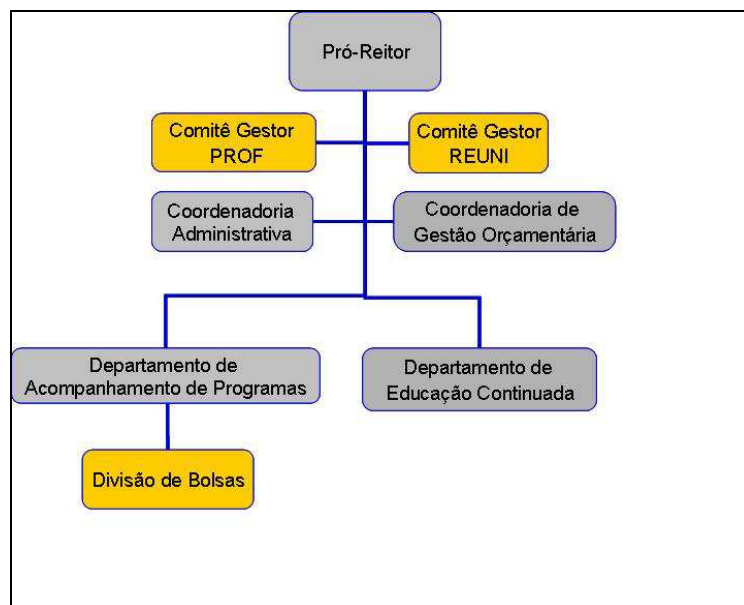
Pró-Reitor

Comitê Gestor PROF

Comitê Gestor REUNI

Coordenadoria Administrativa

Coordenadoria de Gestão Orçamentária

Departamento de Acompanhamento de Programas

Departamento de Educação Continuada

Divisão de Bolsas